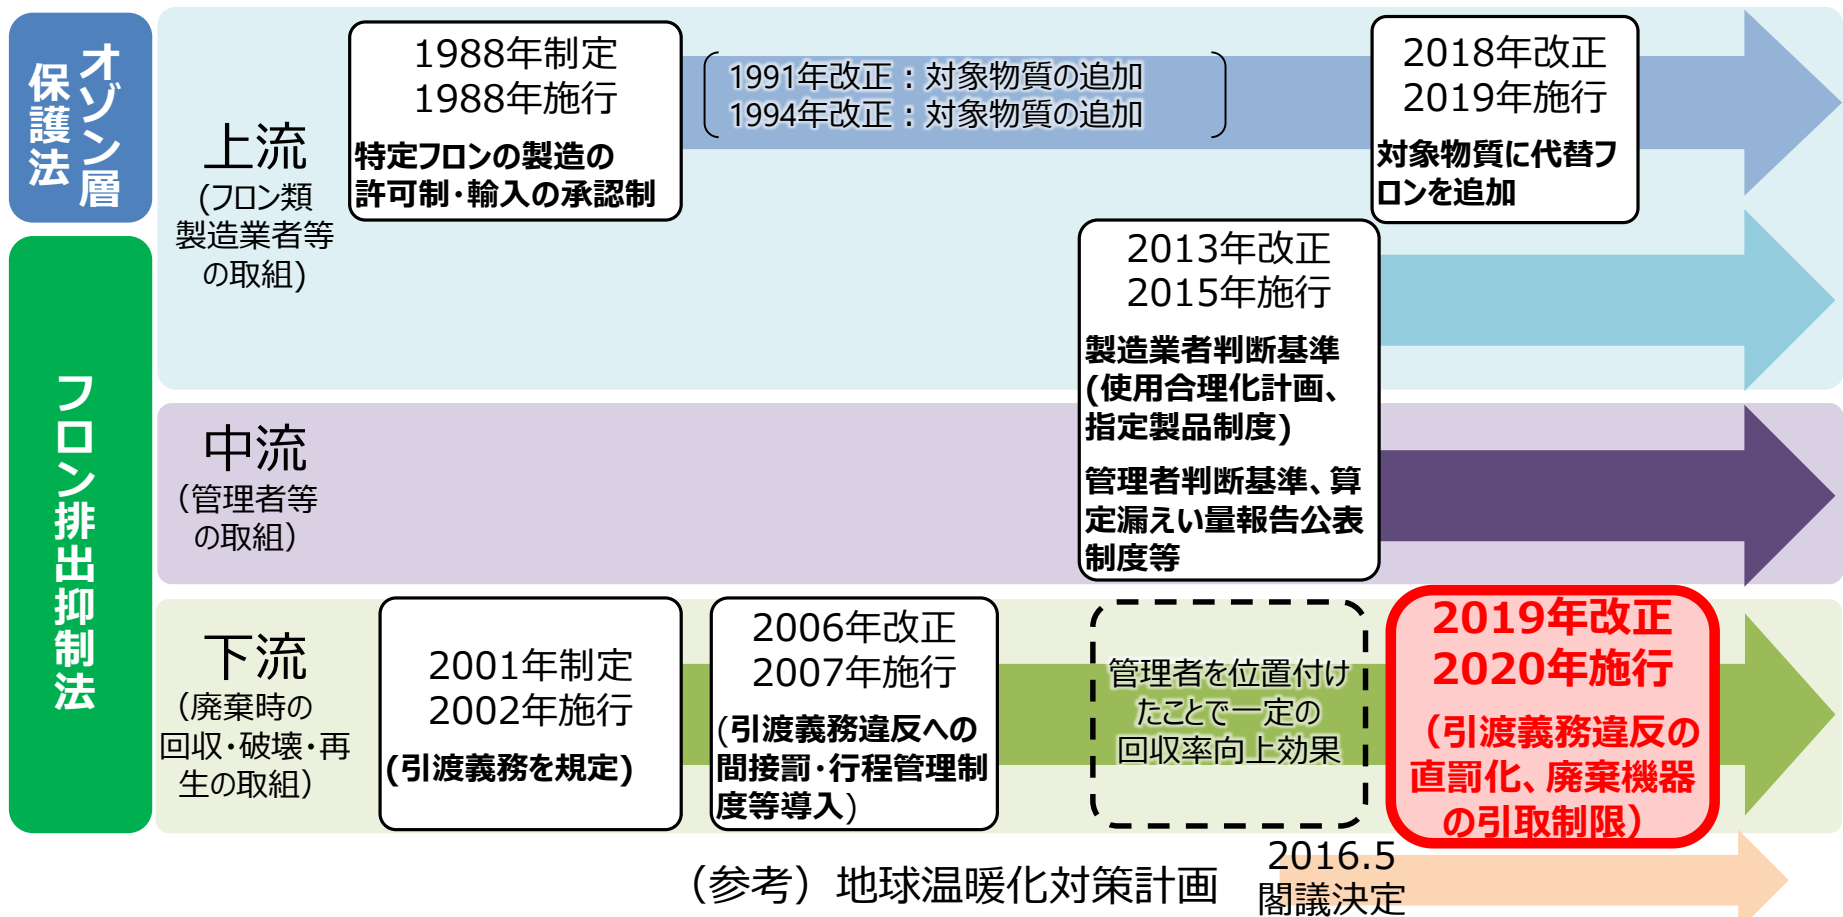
オゾン層保護法

フロン排出抑制法

上流
(フロン類製造業者等の取組)

1988年制定
1988年施行
特定フロンの製造の許可制・輸入の承認制

1991年改正：対象物質の追加
1994年改正：対象物質の追加

2018年改正
2019年施行
対象物質に代替フロンを追加

2013年改正
2015年施行
製造業者判断基準(使用合理化計画、指定製品制度)
管理者判断基準、算定漏えい量報告公表制度等

中流
(管理者等の取組)

下流
(廃棄時の回収・破壊・再生の取組)

2001年制定
2002年施行
(引渡義務を規定)

2006年改正
2007年施行
(引渡義務違反への間接罰・行程管理制度等導入)

管理者を位置付けたことで一定の回収率向上効果

2019年改正
2020年施行
(引渡義務違反の直罰化、廃棄機器の引取制限)

(参考) 地球温暖化対策計画
2016.5
閣議決定